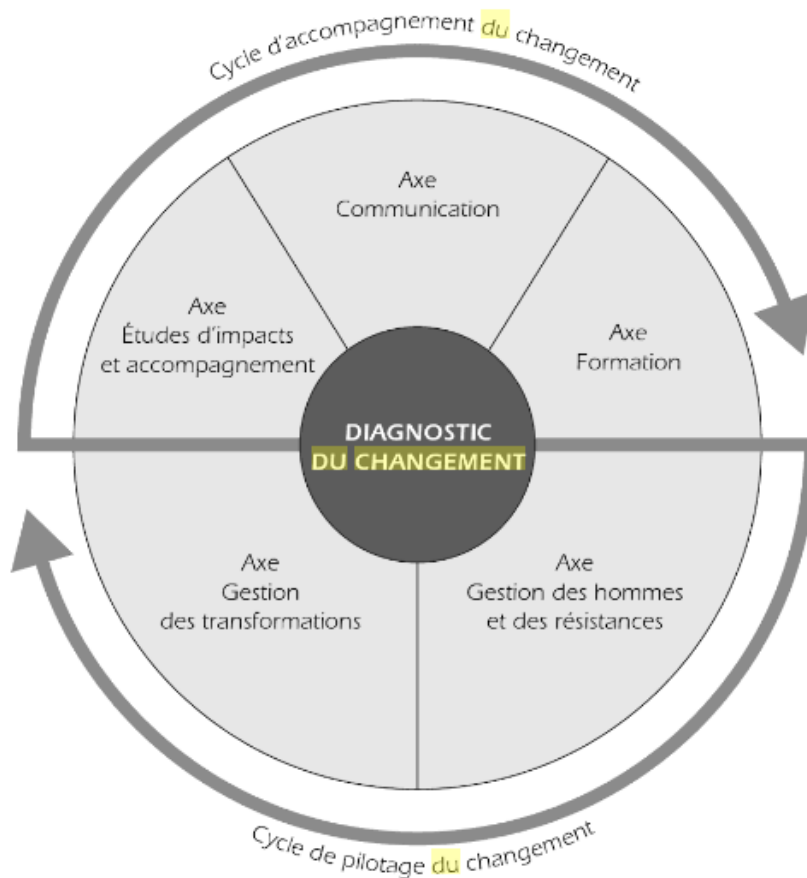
Cycle d'accompagnement du changement

Axe
Communication

Axe
Études d'impacts
et accompagnement

Axe
Formation

DIAGNOSTIC
DU CHANGEMENT

Axe
Gestion
des transformations

Axe
Gestion des hommes
et des résistances

Cycle de pilotage du changement